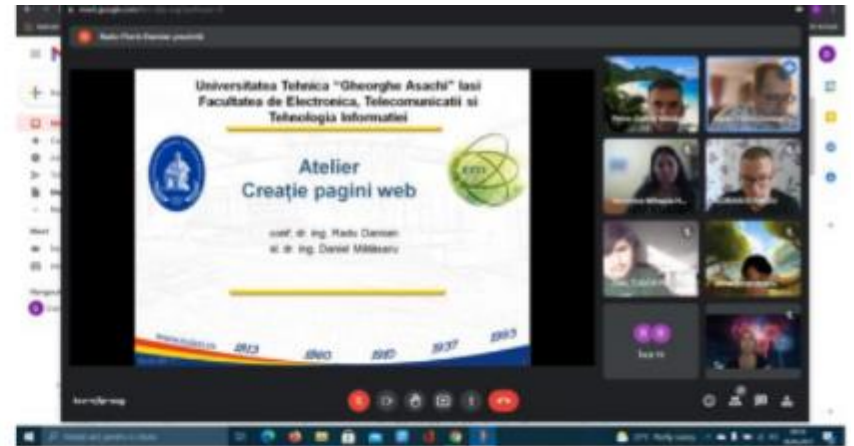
Universitatea Tehnica "Gheorghe Asachi" Iasi
Facultatea de Electronica, Telecomunicatii si Tehnologia Informatiei

Atelier
Creație pagini web

conf. dr. ing. Radu Damian
sl. dr. ing. Daniel Mătăsaru

2013
1960
1910
1937
1993

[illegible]